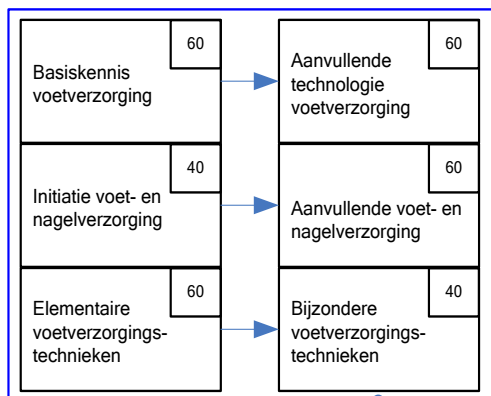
60
Basiskennis voetverzorging

60
Aanvullende technologie voetverzorging

40
Initiatie voet- en nagelverzorging

60
Aanvullende voet- en nagelverzorging

60
Elementaire voetverzorgingstechnieken

40
Bijzondere voetverzorgingstechnieken